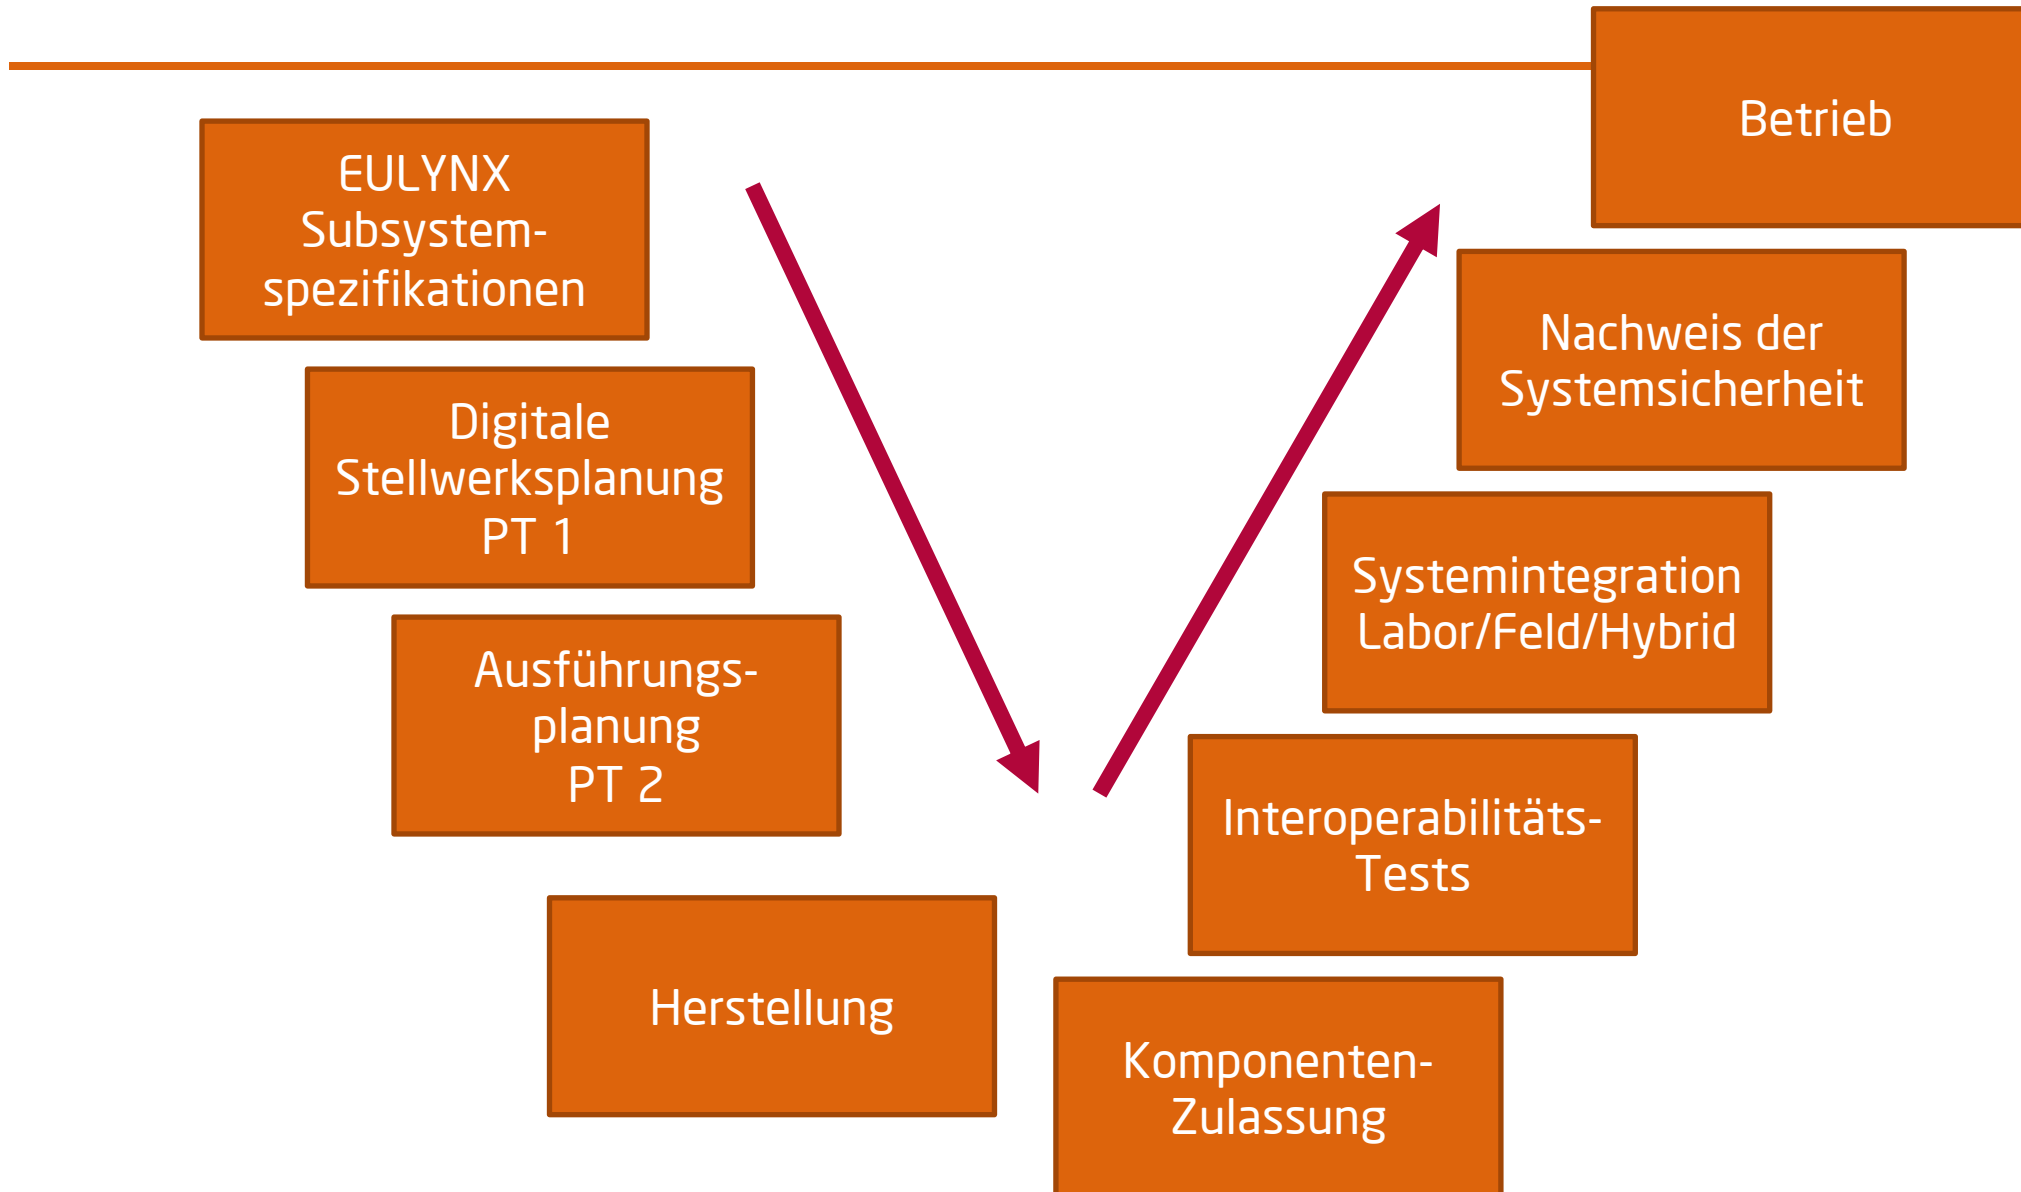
EULYNX Subsystem-spezifikationen

Digitale Stellwerksplanung PT 1

Ausführungs-planung PT 2

Herstellung

Komponenten-Zulassung

Interoperabilitäts-Tests

Systemintegration Labor/Feld/Hybrid

Nachweis der Systemsicherheit

Betrieb